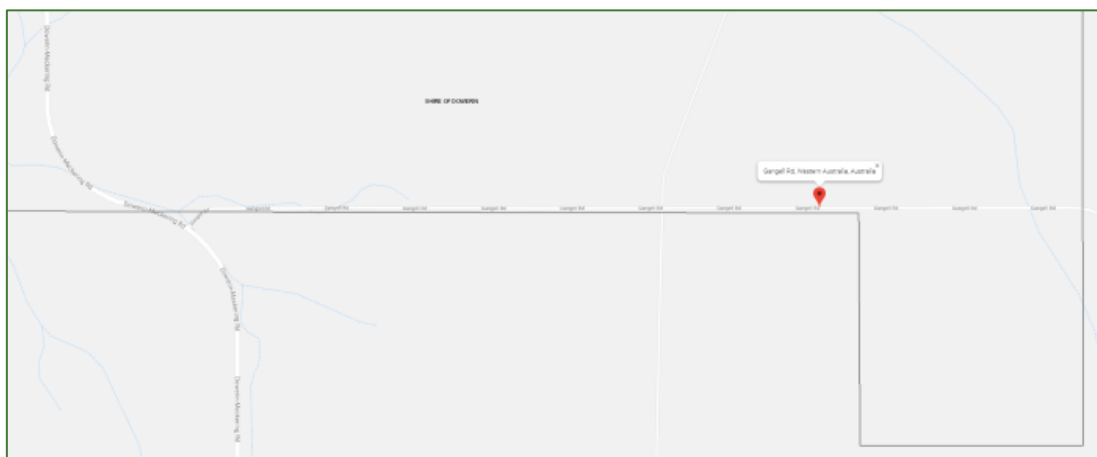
SHIRE OF DOWERIN

Gangell Rd, Western Australia, Australia

×

Dowerin-Meckering Rd

Dowerin-Meckering Rd

Gangell Rd

Gangell Rd

Gangell Rd

Gangell Rd

Gangell Rd

Gangell Rd

Gangell Rd

Gangell Rd

Gangell Rd

Gangell Rd

Gangell Rd

Dowerin-Meckering Rd

Dowerin-Meckering Rd

Dowerin-Meckering Rd